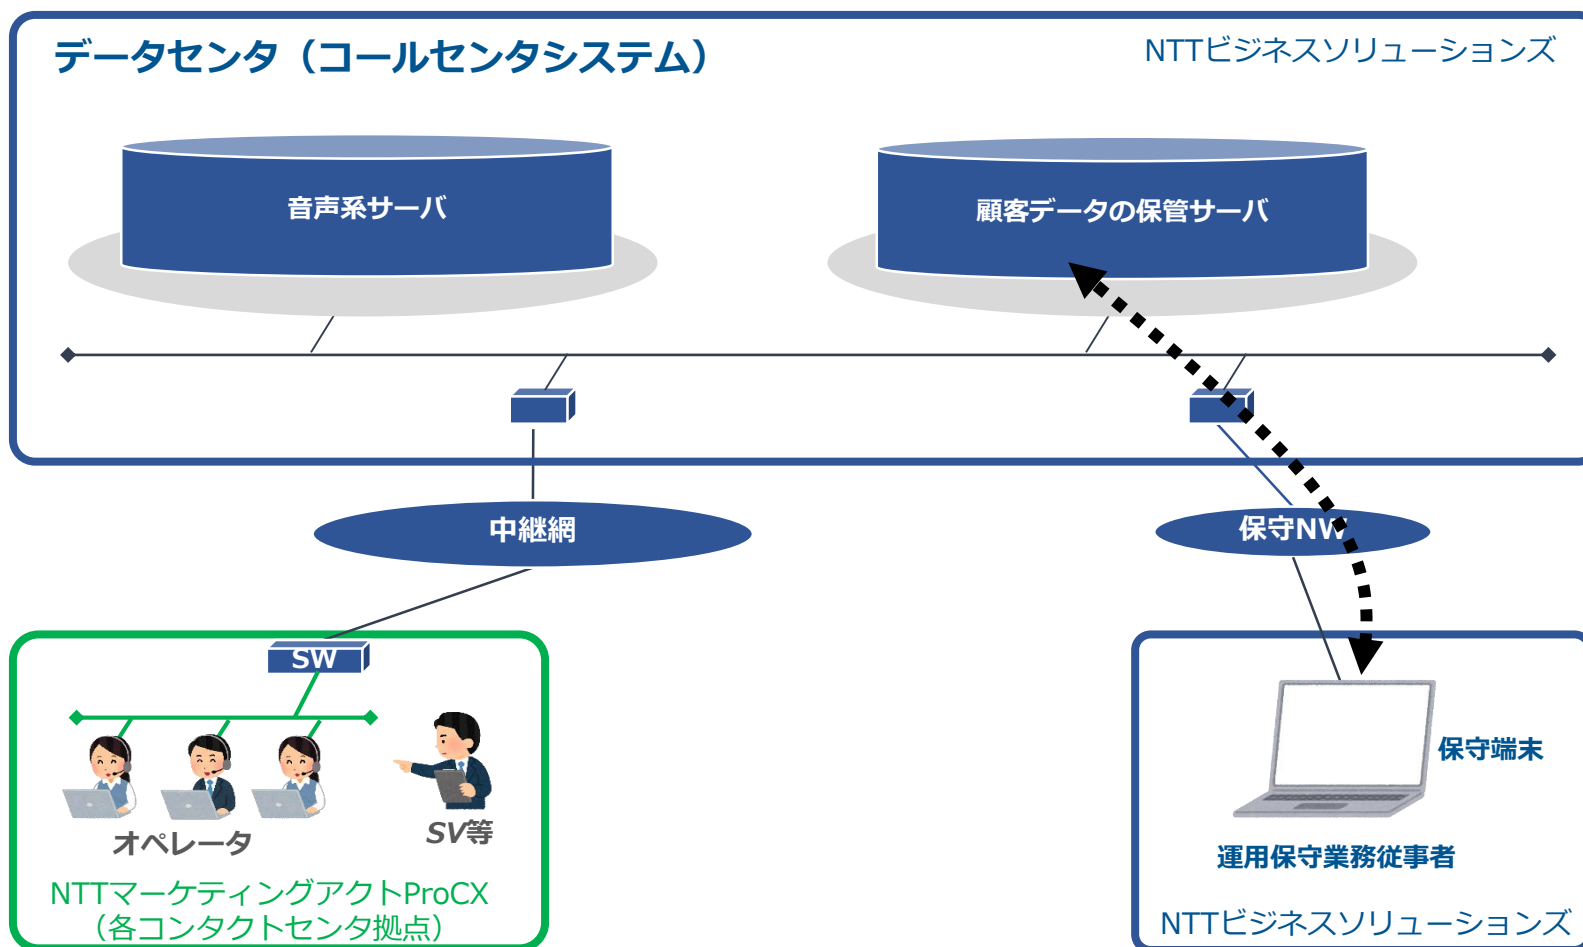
データセンタ（コールセンタシステム）

NTTビジネスソリューションズ

音声系サーバ

顧客データの保管サーバ

中継網

保守NW

SW

オペレータ

SV等

NTTマーケティングアクトProCX
（各コンタクトセンタ拠点）

保守端末

運用保守業務従事者

NTTビジネスソリューションズ